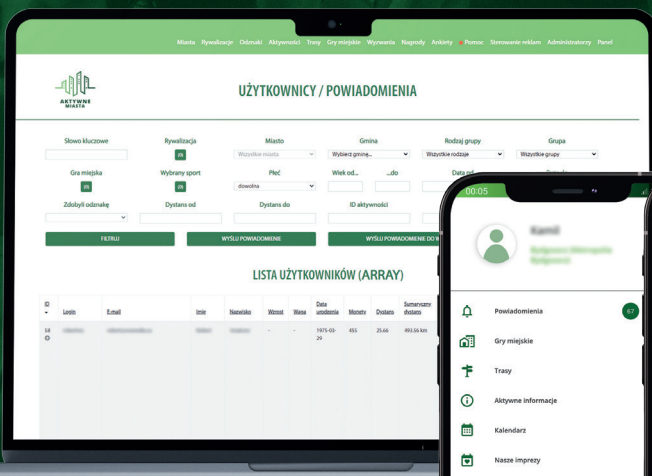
Miasta Rywalizacje Odznaki Aktywności Trasy Gry miejskie Wyzwania Nagrody Ankiety Pomoc Sterowanie reklam Administratorzy Panel

AKTYWNE MIASTA

UŻYTKOWNICY / POWIADOMIENIA

Słowo kluczowe
Rywalizacja
Miasto
Wszystkie miasta
Gmina
Wybierz gminę...
Rodzaj grupy
Wszystkie rodzaje
Grupa
Wszystkie grupy
Gra miejska
Wybrany sport
Płeć
dowolna
Wiek od...
...do
Data od
Zdobyli odznakę
Dystans od
Dystans do
ID aktywności

FILTRUJ
WYŚLIJ POWIADOMIENIE
WYŚLIJ POWIADOMIENIE DO W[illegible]

LISTA UŻYTKOWNIKÓW (ARRAY)

| ID | Login | E-mail | Imię | Nazwisko | Wzrost | Waga | Data urodzenia | Monety | Dystans | Sumaryczny dystans |
|---|---|---|---|---|---|---|---|---|---|---|
| 58 | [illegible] | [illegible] | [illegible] | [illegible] | - | - | 1975-03-29 | 465 | 25.66 | 493.56 km |

00:05

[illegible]

Powiadomienia 67
Gry miejskie
Trasy
Aktywne informacje
Kalendarz
Nasze imprezy